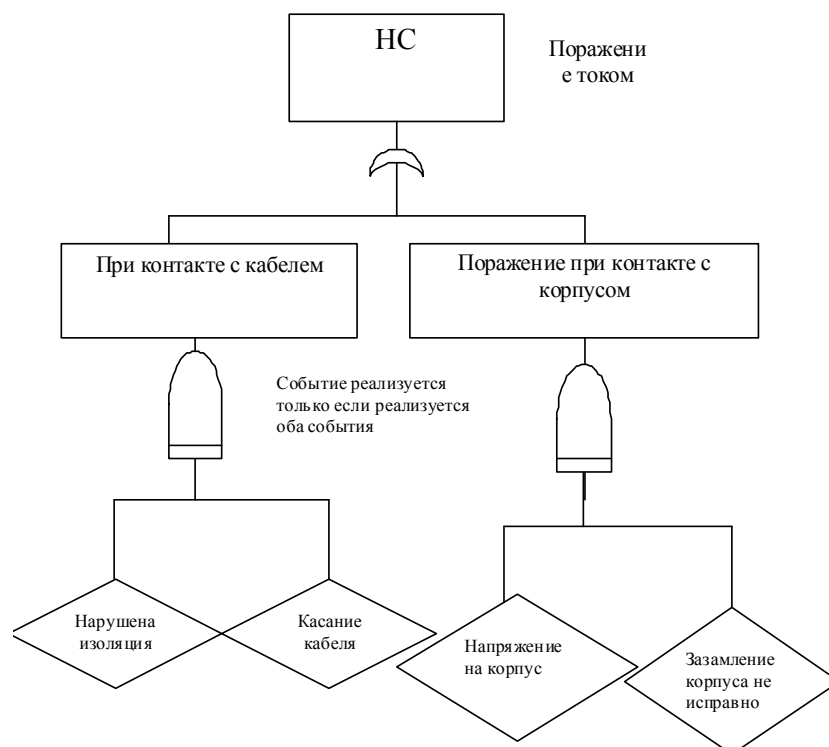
НС

Поражени е током

При контакте с кабелем

Поражение при контакте с корпусом

Событие реализуется только если реализуется оба события

Нарушена изоляция

Касание кабеля

Напряжение на корпус

Зазамление корпуса не исправно